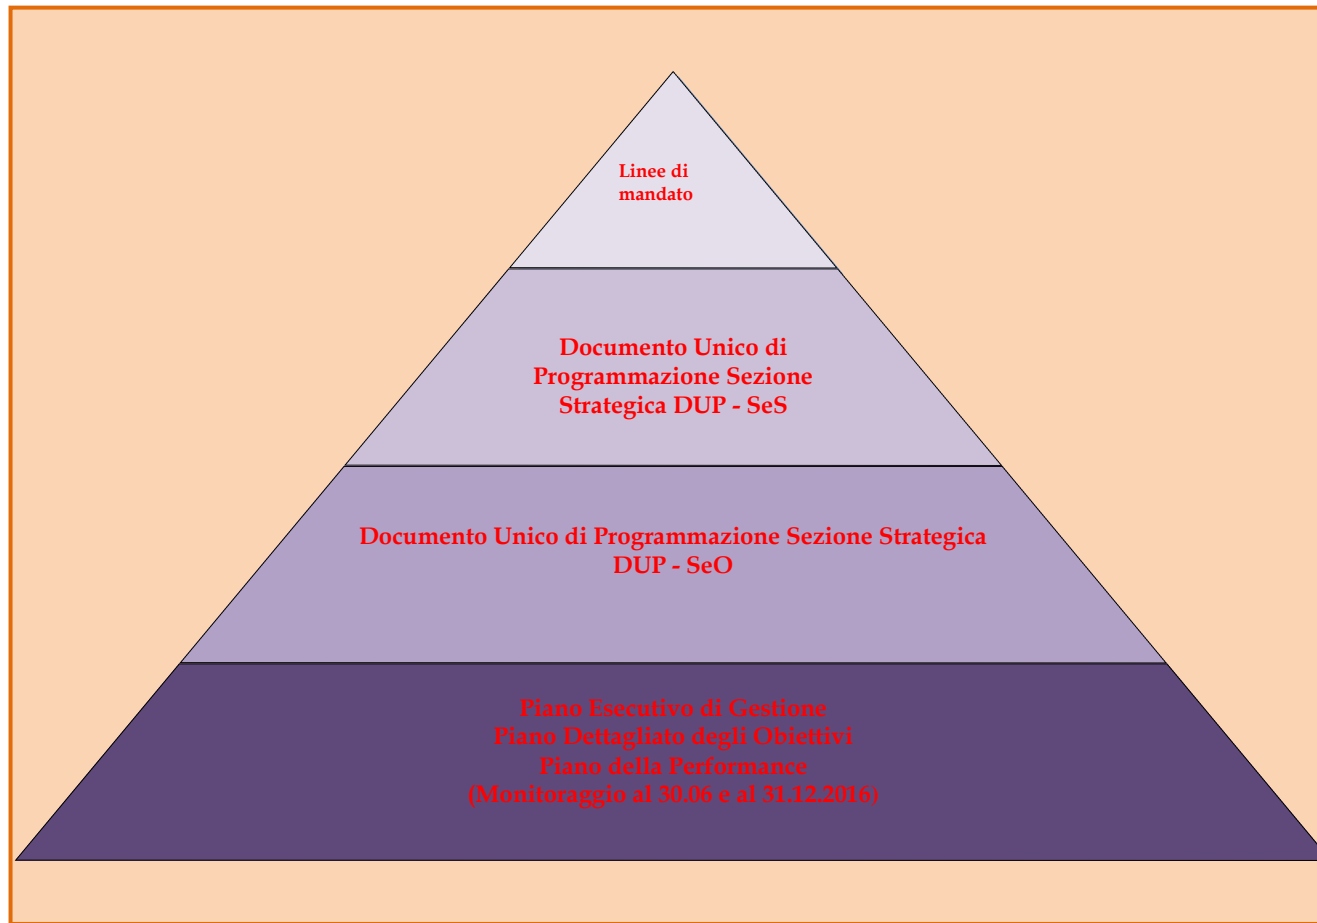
Linee di mandato

Documento Unico di Programmazione Sezione Strategica DUP - SeS

Documento Unico di Programmazione Sezione Strategica DUP - SeO

Piano Esecutivo di Gestione
Piano Dettagliato degli Obiettivi
Piano della Performance
(Monitoraggio al 30.06 e al 31.12.2016)